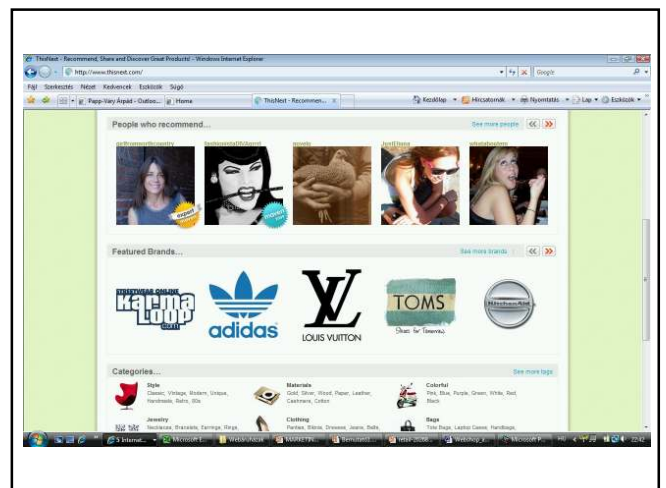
ThisNext - Recommend, Share and Discover Great Products! - Windows Internet Explorer

http://www.thisnext.com/

Google

Fájl Szerkesztés Nézet Kedvencek Eszközök Súgó

Papp-Váry Árpád - Outloo...

Home

ThisNext - Recommen...

Kezdőlap

Hírcsatornák

Nyomtatás

Lap

Eszközök

People who recommend...

See more people

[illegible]

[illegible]

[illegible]

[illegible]

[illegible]

expert

maven

Featured Brands...

See more brands

STREETWEAR ONLINE
karma loop .com

adidas

LV
LOUIS VUITTON

TOMS
Shoes for Tomorrow

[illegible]

Categories...

See more tags

Style
Classic, Vintage, Modern, Unique, Handmade, Retro, 60s

Materials
Gold, Silver, Wood, Paper, Leather, Cashmere, Cotton

Colorful
Pink, Blue, Purple, Green, White, Red, Black

Jewelry
Necklaces, Bracelets, Earrings, Rings,

Clothing
Panties, Bikinis, Dresses, Jeans, Belts,

Bags
Tote Bags, Laptop Cases, Handbags,

5 Internet...

Microsoft E...

Webáruházak

MARKETIN...

Bemutató1...

retail disco...

Webshop_...

Microsoft P...

HU

22:42